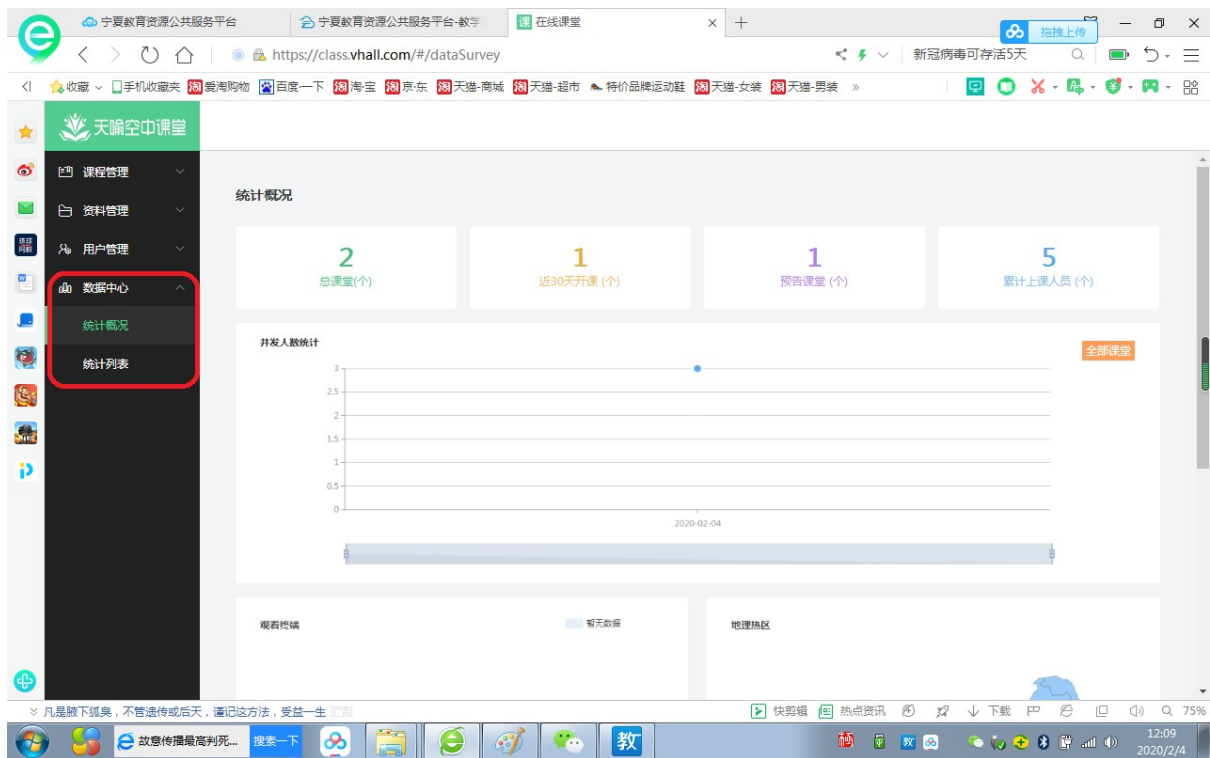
宁夏教育资源公共服务平台
宁夏教育资源公共服务平台-教学
课 在线课堂
拖拽上传
https://class.vhall.com/#/dataSurvey
新冠病毒可存活5天
收藏 手机收藏夹 爱淘购物 百度一下 淘宝 京东 天猫-商城 天猫-超市 特价品牌运动鞋 天猫-女装 天猫-男装 »

天嗨空中课堂
课程管理
资料管理
用户管理
数据中心
统计概况
统计列表

统计概况

| 2 | 1 | 1 | 5 |
|---|---|---|---|
| 总课堂(个) | 近30天开课 (个) | 预告课堂 (个) | 累计上课人员 (个) |

并发人数统计
全部课堂
3
2.5
2
1.5
1
0.5
0
2020-02-04

观看终端
暂无数据
地理热区

凡是腋下狐臭，不管遗传或后天，谨记这方法，受益一生
快剪辑 热点资讯 下载 75%
故意传播最高判死...
搜索一下
教
12:09
2020/2/4